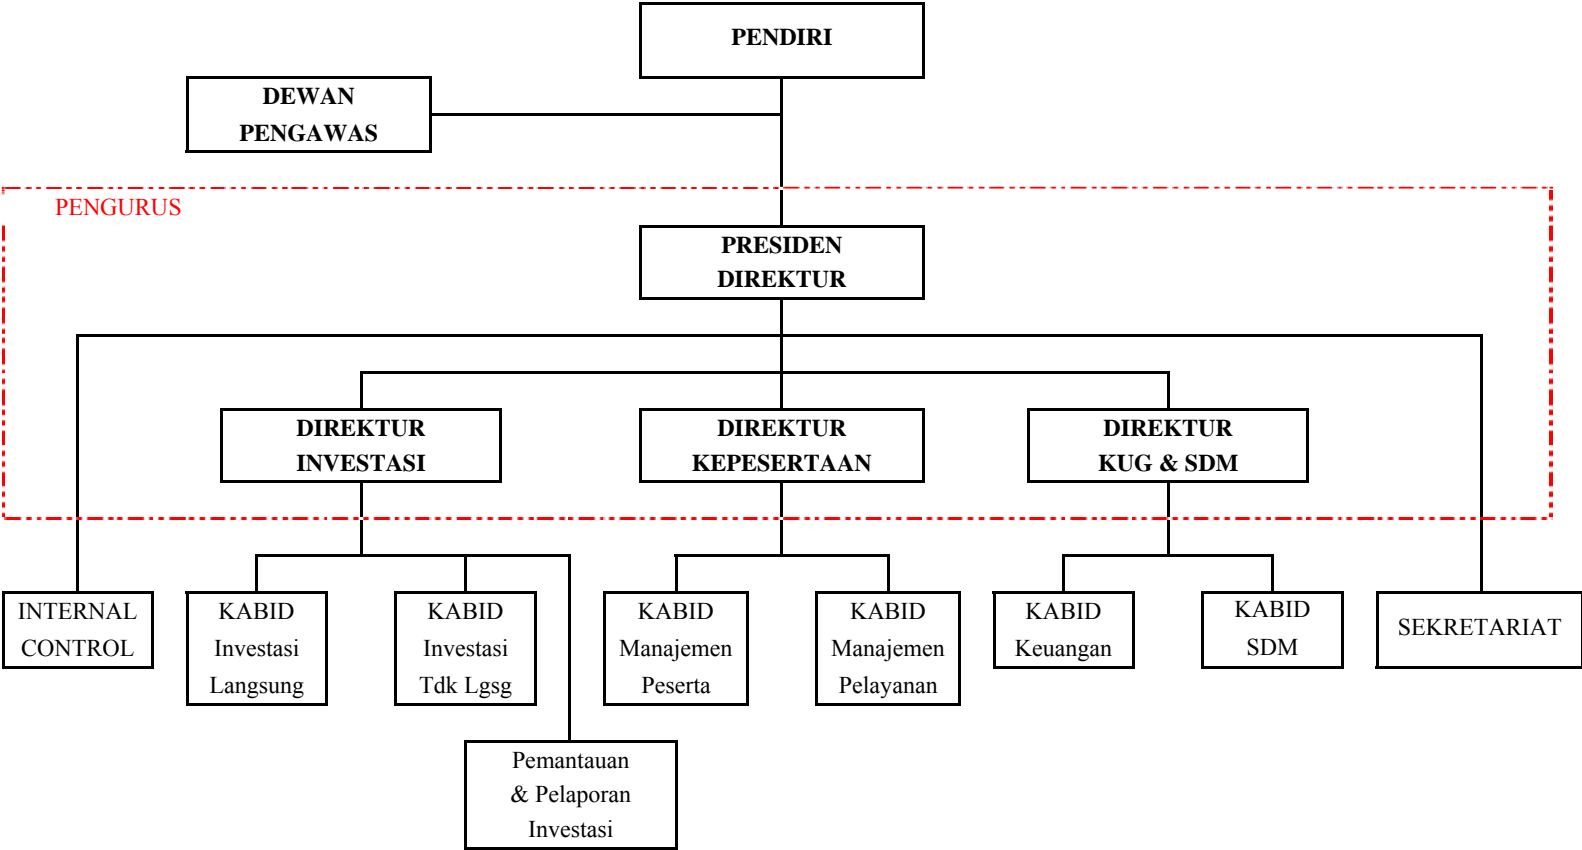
PENDIRI

DEWAN PENGAWAS

PENGURUS

PRESIDEN DIREKTUR

DIREKTUR INVESTASI

DIREKTUR KEPESERTAAN

DIREKTUR KUG & SDM

INTERNAL CONTROL

KABID Investasi Langsung

KABID Investasi Tdk Lgsg

KABID Manajemen Peserta

KABID Manajemen Pelayanan

KABID Keuangan

KABID SDM

SEKRETARIAT

Pemantauan & Pelaporan Investasi